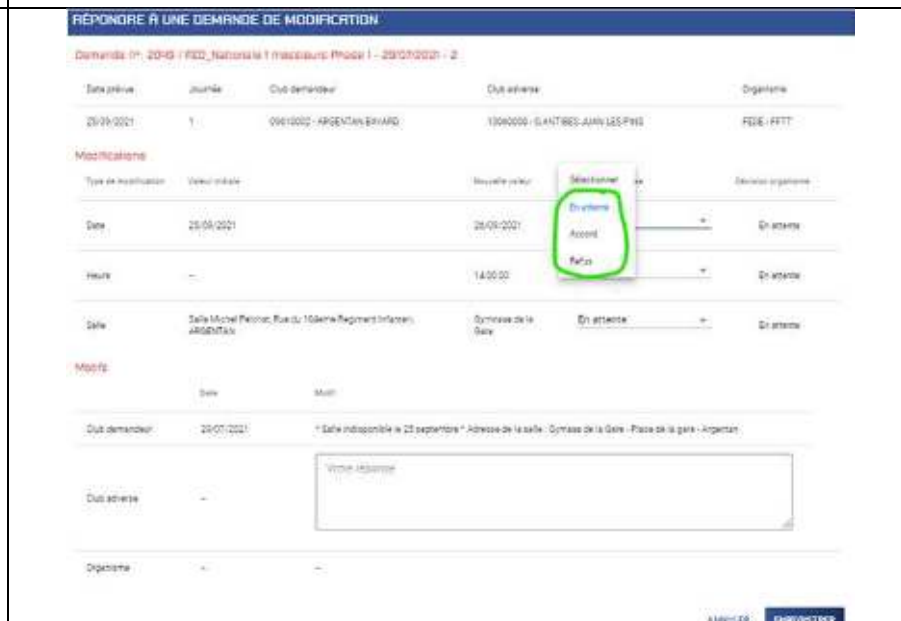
RÉPONDRE À UNE DEMANDE DE MODIFICATION

Demande n°: 2049 / FED_Nationale 1 masculin Phase 1 - 20/07/2021 - 2

| Date prévue | Journée | Club demandeur | Club adverse | Organisme |
|---|---|---|---|---|
| 25/09/2021 | 1 | 09610002 - ARGENTAN BIXARD | 10060000 - S ANTIBES JUAN LES PINS | FEDE - FFTT |

Modifications

| Type de modification | Valeur initiale | Nouvelle valeur | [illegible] | Décision organisme |
|---|---|---|---|---|
| Date | 25/09/2021 | 26/09/2021 | | En attente |
| Heure | – | 14:00:00 | | En attente |
| Salle | Salle Michel Pelchat, Rue du 104ème Régiment Infanterie, ARGENTAN | Gymnase de la Gare | En attente | En attente |

Sélectionner
En attente
Accord
Refus

Motifs

| | Date | Motif |
|---|---|---|
| Club demandeur | 20/07/2021 | * Salle indisponible le 25 septembre * Adresse de la salle : Gymnase de la Gare - Place de la gare - Argentan |
| Club adverse | – | Votre réponse |
| Organisme | – | – |

ANNULER ENREGISTRER